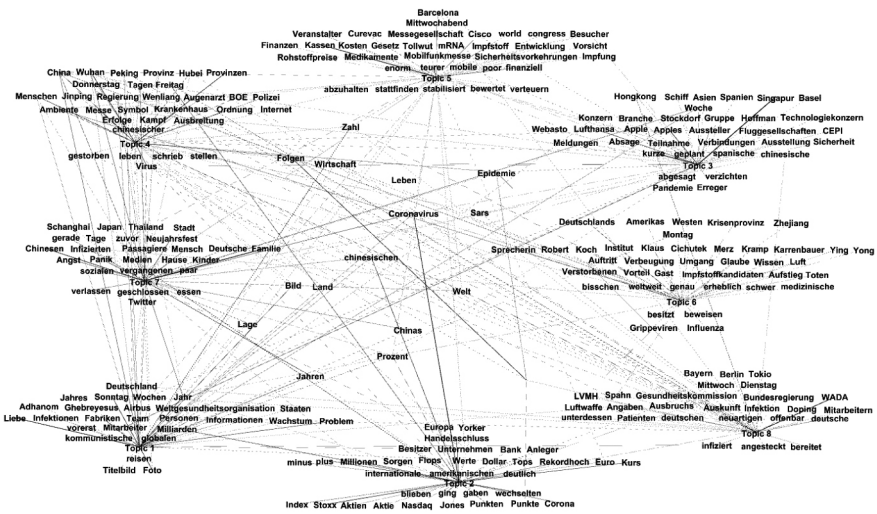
Barcelona
Mittwochabend
Veranstalter Curevac Messegesellschaft Cisco world congress Besucher
Finanzen Kassen Kosten Gesetz Tollwut mRNA Impfstoff Entwicklung Vorsicht
Rohstoffpreise Medikamente Mobilfunkmesse Sicherheitsvorkehrungen Impfung
enorm teurer mobile poor finanziell
Topic 5
abzuhalten stattfinden stabilisiert bewertet verteuern

China Wuhan Peking Provinz Hubei Provinzen
Donnerstag Tagen Freitag
Menschen Jinping Regierung Wenliang Augenarzt BOE Polizei
Ambiente Messe Symbol Krankenhaus Ordnung Internet
Erfolge Kampf Ausbreitung
chinesischer
Topic 4
gestorben leben schrieb stellen
Virus

Zahl
Folgen Wirtschaft
Leben
Epidemie
Coronavirus Sars

Hongkong Schiff Asien Spanien Singapur Basel
Woche
Konzern Branche Stockdorf Gruppe Hoffman Technologiekonzern
Webasto Lufthansa Apple Apples Aussteller Fluggesellschaften CEPI
Meldungen Absage Teilnahme Verbindungen Ausstellung Sicherheit
kurze geplant spanische chinesische
Topic 3
absagt verzichten
Pandemie Erreger

Schanghai Japan Thailand Stadt
gerade Tage zuvor Neujahrsfest
Chinesen Infizierten Passagiere Mensch Deutsche Familie
Angst Panik Medien Hause Kinder
sozialen vergangenen paar
Topic 7
verlassen geschlossen essen
Twitter

Deutschlands Amerikas Westen Krisenprovinz Zhejiang
Montag
Sprecherin Robert Koch Institut Klaus Cichutek Merz Kramp Karrenbauer Ying Yong
Auftritt Verbeugung Umgang Glaube Wissen Luft
Verstorbenen Vorteil Gast Impfstoffkandidaten Aufstieg Toten
bisschen weltweit genau erheblich schwer medizinische
Topic 6
besitzt beweisen
Grippeviren Influenza

chinesischen
Bild Land
Welt
Lage
Chinas
Prozent
Jahren

Deutschland
Jahres Sonntag Wochen Jahr
Adhanom Ghebreyesus Airbus Weltgesundheitsorganisation Staaten
Liebe Infektionen Fabriken Team Personen Informationen Wachstum Problem
vorerst Mitarbeiter Milliarden
kommunistische globalen
Topic 1
reisen
Titelbild Foto

Bayern Berlin Tokio
Mittwoch Dienstag
LVMH Spahn Gesundheitskommission Bundesregierung WADA
Luftwaffe Angaben Ausbruchs Auskunft Infektion Doping Mitarbeitern
unterdessen Patienten deutschen neuartigen offenbar deutsche
Topic 8
infiziert angesteckt bereitet

Europa Yorker
Handelsschluss
Besitzer Unternehmen Bank Anleger
minus plus Millionen Sorgen Flops Werte Dollar Tops Rekordhoch Euro Kurs
internationale amerikanischen deutlich
Topic 2
blieben ging gaben wechselten
Index Stoxx Aktien Aktie Nasdaq Jones Punkten Punkte Corona